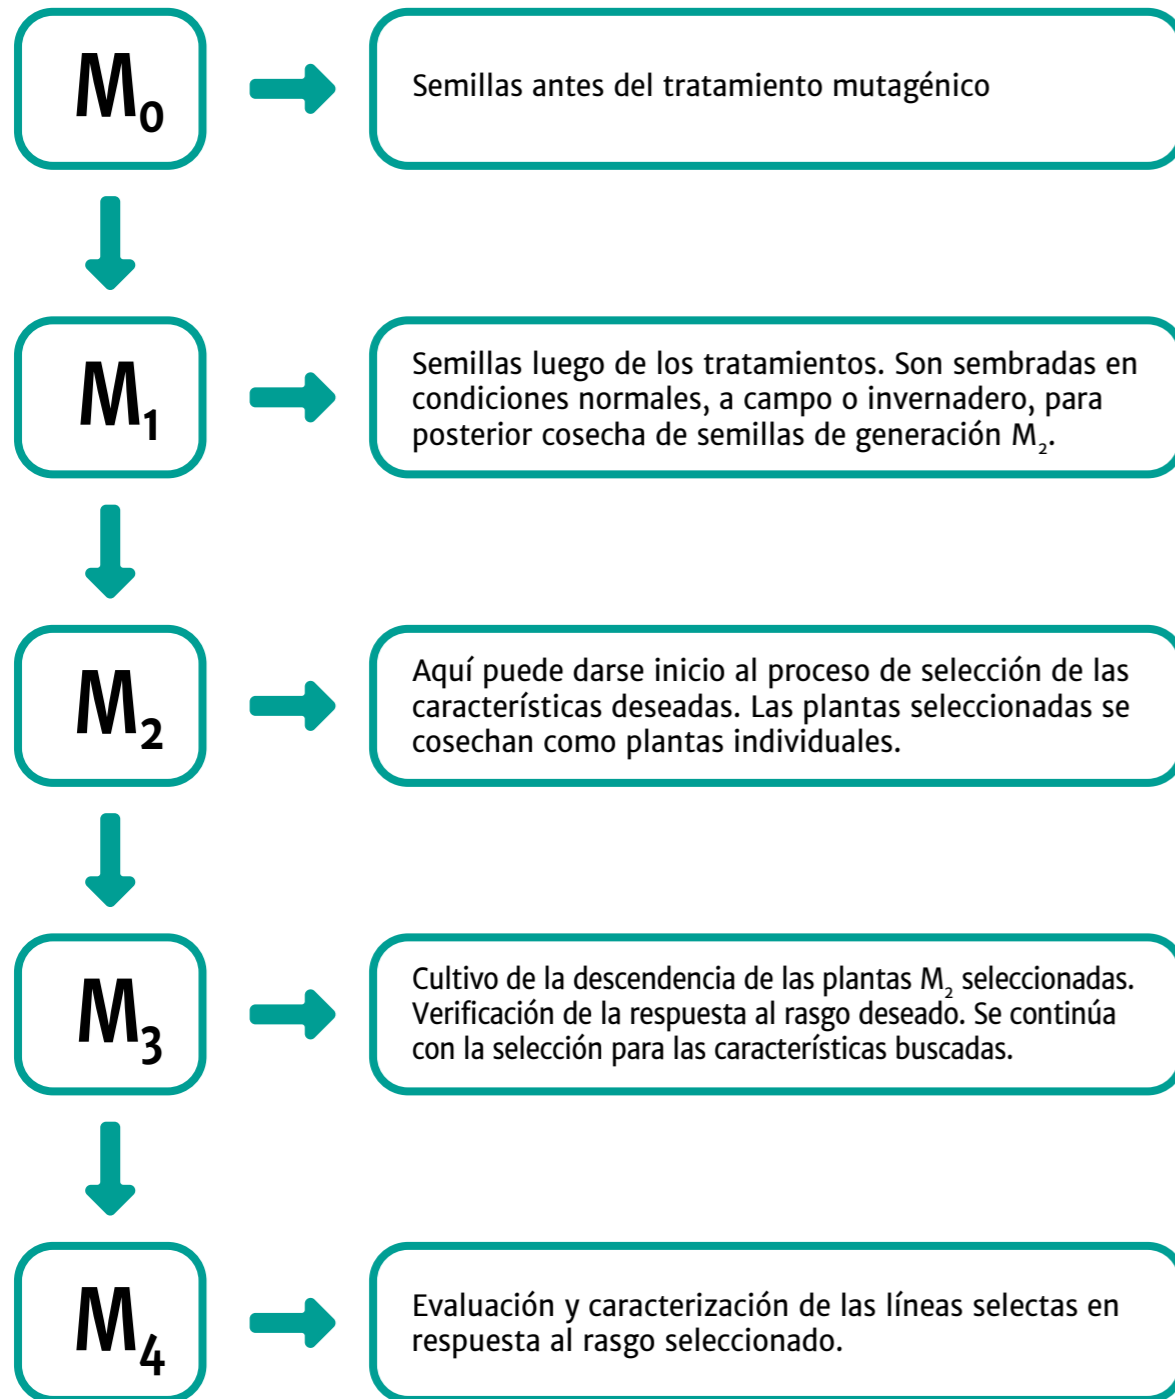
$M_0$

Semillas antes del tratamiento mutagénico

$M_1$

Semillas luego de los tratamientos. Son sembradas en condiciones normales, a campo o invernadero, para posterior cosecha de semillas de generación $M_2$.

$M_2$

Aquí puede darse inicio al proceso de selección de las características deseadas. Las plantas seleccionadas se cosechan como plantas individuales.

$M_3$

Cultivo de la descendencia de las plantas $M_2$ seleccionadas. Verificación de la respuesta al rasgo deseado. Se continúa con la selección para las características buscadas.

$M_4$

Evaluación y caracterización de las líneas selectas en respuesta al rasgo seleccionado.